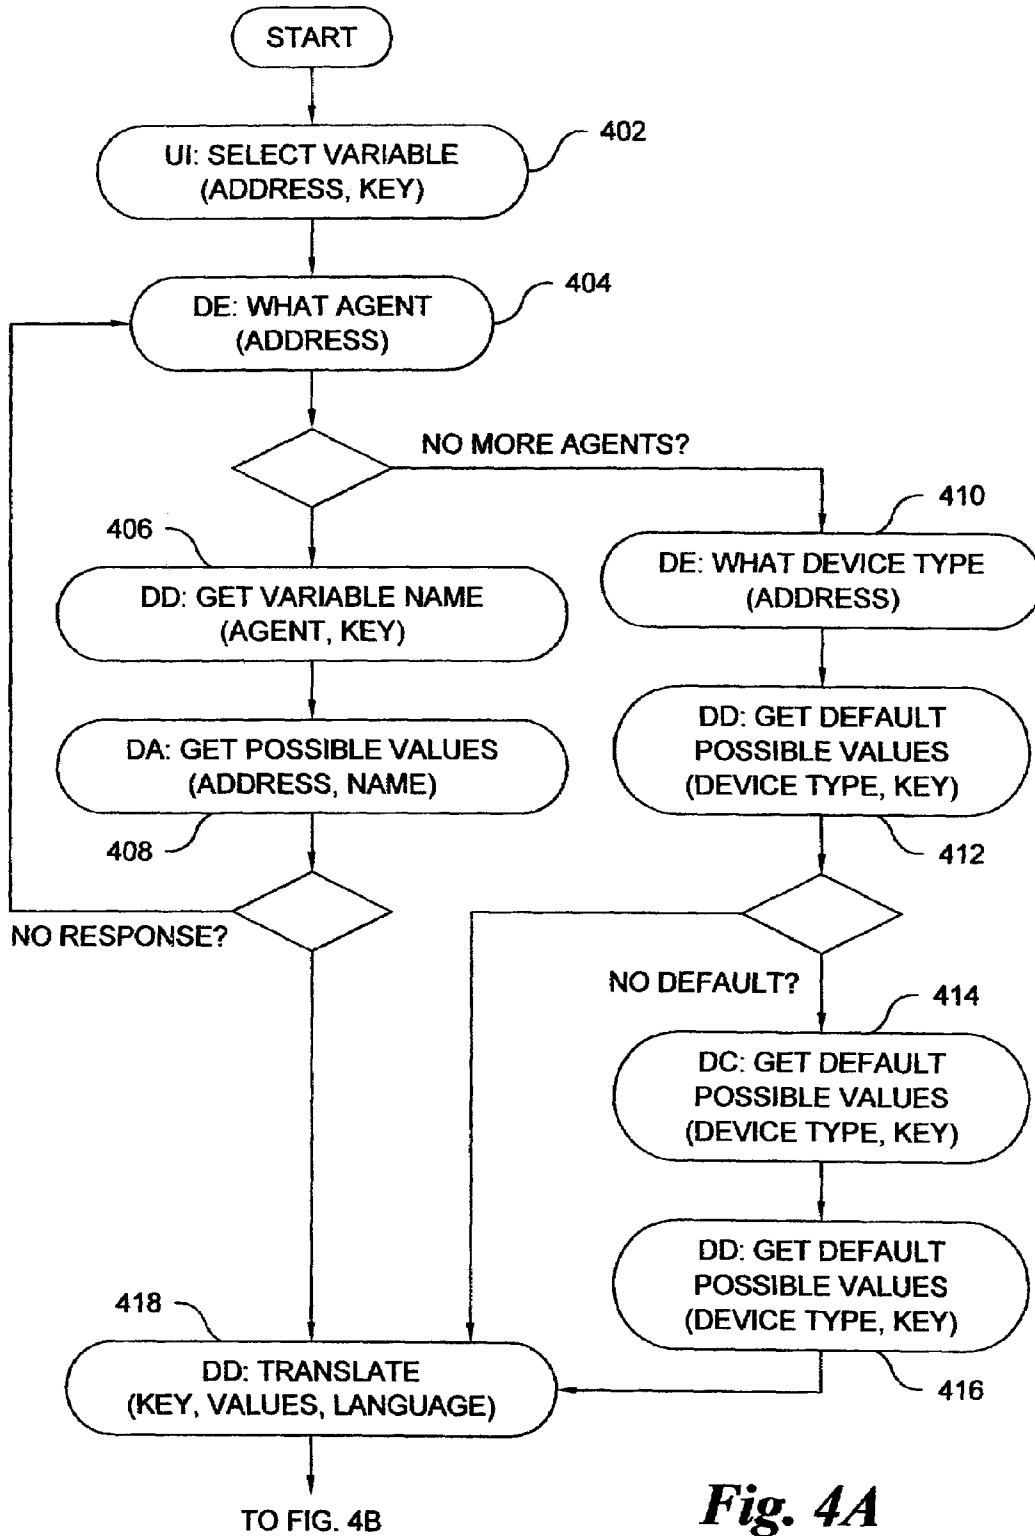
START

402
UI: SELECT VARIABLE (ADDRESS, KEY)

404
DE: WHAT AGENT (ADDRESS)

NO MORE AGENTS?

406
DD: GET VARIABLE NAME (AGENT, KEY)

DA: GET POSSIBLE VALUES (ADDRESS, NAME)

408

NO RESPONSE?

410
DE: WHAT DEVICE TYPE (ADDRESS)

DD: GET DEFAULT POSSIBLE VALUES (DEVICE TYPE, KEY)

412

NO DEFAULT?

414
DC: GET DEFAULT POSSIBLE VALUES (DEVICE TYPE, KEY)

DD: GET DEFAULT POSSIBLE VALUES (DEVICE TYPE, KEY)

416

418
DD: TRANSLATE (KEY, VALUES, LANGUAGE)

TO FIG. 4B

Fig. 4A